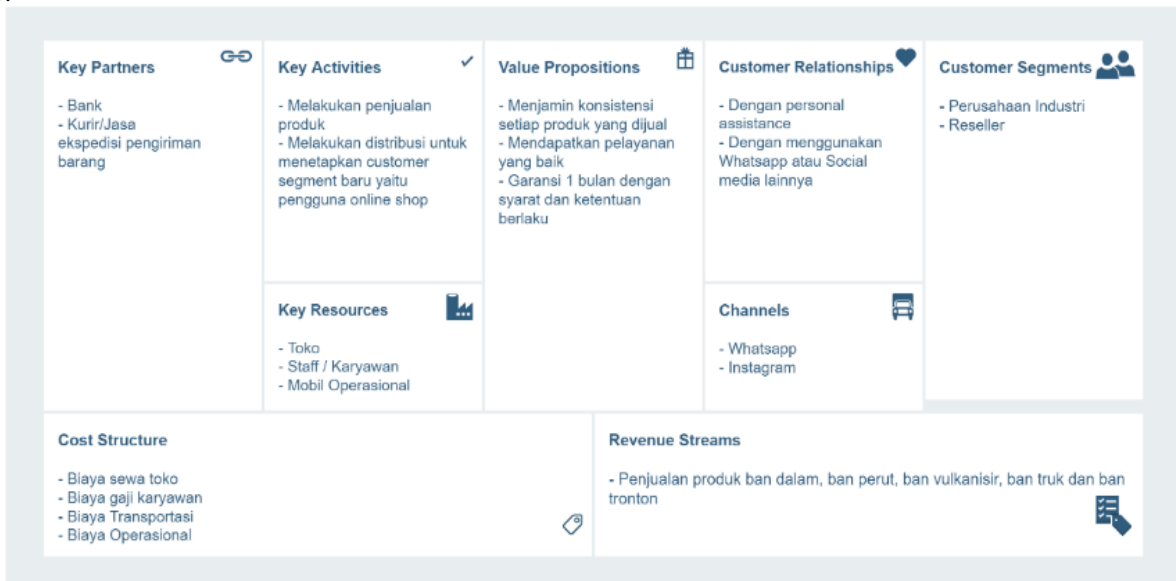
Key Partners

- Bank
- Kurir/Jasa ekspedisi pengiriman barang

Key Activities

- Melakukan penjualan produk
- Melakukan distribusi untuk menetapkan customer segment baru yaitu pengguna online shop

Key Resources

- Toko
- Staff / Karyawan
- Mobil Operasional

Value Propositions

- Menjamin konsistensi setiap produk yang dijual
- Mendapatkan pelayanan yang baik
- Garansi 1 bulan dengan syarat dan ketentuan berlaku

Customer Relationships

- Dengan personal assistance
- Dengan menggunakan Whatsapp atau Social media lainnya

Channels

- Whatsapp
- Instagram

Customer Segments

- Perusahaan Industri
- Reseller

Cost Structure

- Biaya sewa toko
- Biaya gaji karyawan
- Biaya Transportasi
- Biaya Operasional

Revenue Streams

- Penjualan produk ban dalam, ban perut, ban vulkanisir, ban truk dan ban tronton